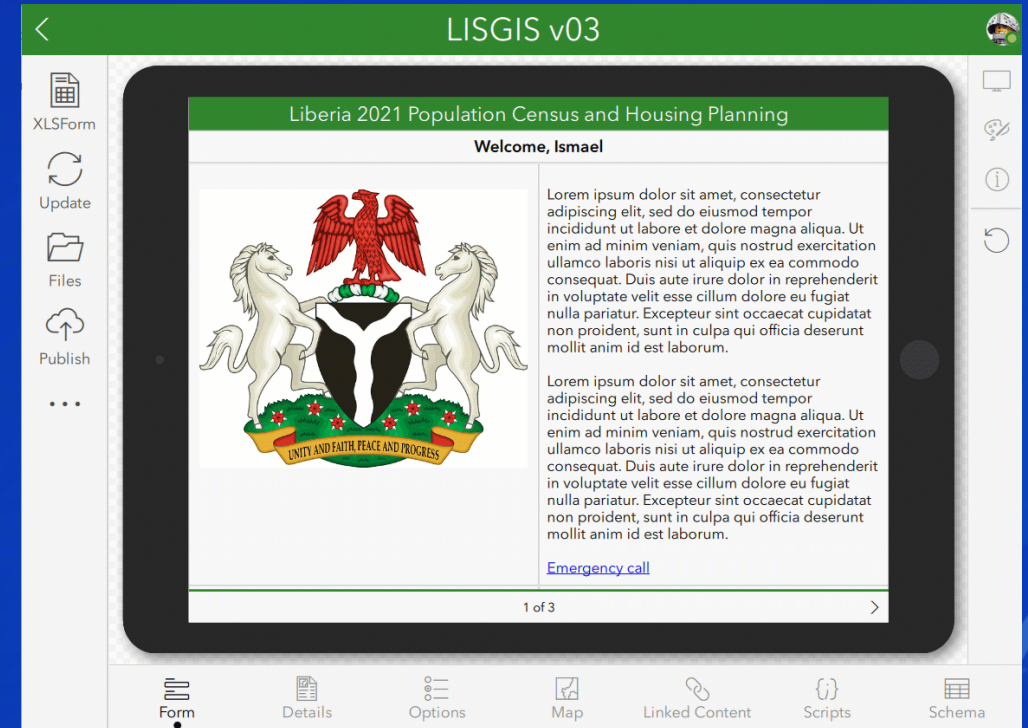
LISGIS v03

XLSForm

Update

Files

Publish

• • •

Liberia 2021 Population Census and Housing Planning

Welcome, Ismael

UNITY AND FAITH, PEACE AND PROGRESS

Lorem ipsum dolor sit amet, consectetur adipiscing elit, sed do eiusmod tempor incididunt ut labore et dolore magna aliqua. Ut enim ad minim veniam, quis nostrud exercitation ullamco laboris nisi ut aliquip ex ea commodo consequat. Duis aute irure dolor in reprehenderit in voluptate velit esse cillum dolore eu fugiat nulla pariatur. Excepteur sint occaecat cupidatat non proident, sunt in culpa qui officia deserunt mollit anim id est laborum.

Lorem ipsum dolor sit amet, consectetur adipiscing elit, sed do eiusmod tempor incididunt ut labore et dolore magna aliqua. Ut enim ad minim veniam, quis nostrud exercitation ullamco laboris nisi ut aliquip ex ea commodo consequat. Duis aute irure dolor in reprehenderit in voluptate velit esse cillum dolore eu fugiat nulla pariatur. Excepteur sint occaecat cupidatat non proident, sunt in culpa qui officia deserunt mollit anim id est laborum.

Emergency call

1 of 3

Form

Details

Options

Map

Linked Content

Scripts

Schema